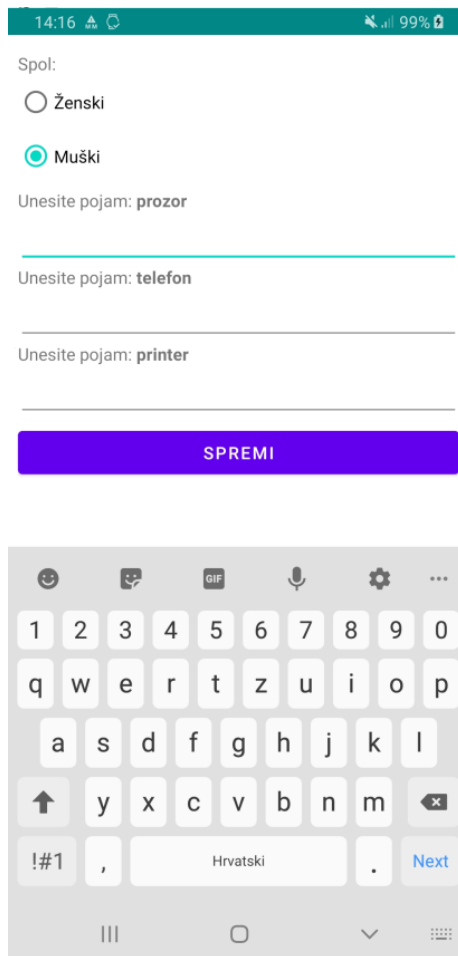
14:16 99%

Spol:

Ženski

Muški

Unesite pojam: **prozor**

Unesite pojam: **telefon**

Unesite pojam: **printer**

SPREMI

GIF

1 2 3 4 5 6 7 8 9 0

q w e r t z u i o p

a s d f g h j k l

y x c v b n m

!#1 , Hrvatski . Next